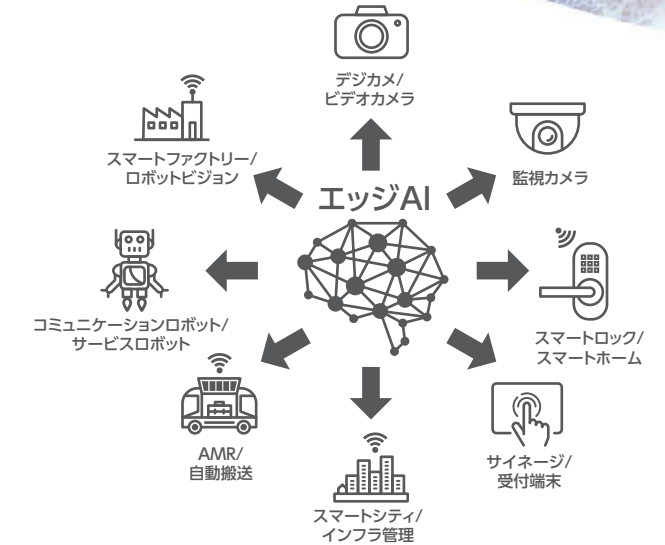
デジカメ/
ビデオカメラ

スマートファクトリー/
ロボットビジョン

監視カメラ

エッジAI

コミュニケーションロボット/
サービスロボット

スマートロック/
スマートホーム

AMR/
自動搬送

サイネージ/
受付端末

スマートシティ/
インフラ管理